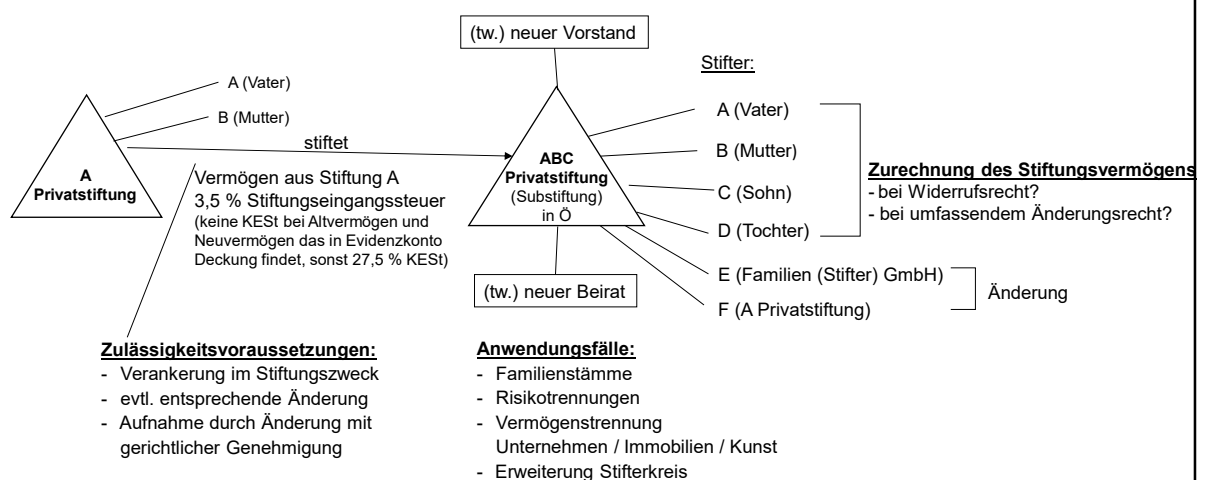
(tw.) neuer Vorstand

A (Vater)

B (Mutter)

stiftet

A
Privatstiftung

Vermögen aus Stiftung A
3,5 % Stiftungseingangssteuer
(keine KESt bei Altvermögen und Neuvermögen das in Evidenzkonto Deckung findet, sonst 27,5 % KESt)

ABC
Privatstiftung
(Substiftung)
in Ö

Stifter:

A (Vater)

B (Mutter)

C (Sohn)

D (Tochter)

E (Familien (Stifter) GmbH)

F (A Privatstiftung)

Zurechnung des Stiftungsvermögens
- bei Widerrufsrecht?
- bei umfassendem Änderungsrecht?

Änderung

(tw.) neuer Beirat

Zulässigkeitsvoraussetzungen:
- Verankerung im Stiftungszweck
- evtl. entsprechende Änderung
- Aufnahme durch Änderung mit gerichtlicher Genehmigung

Anwendungsfälle:
- Familienstämme
- Risikotrennungen
- Vermögenstrennung
Unternehmen / Immobilien / Kunst
- Erweiterung Stifterkreis